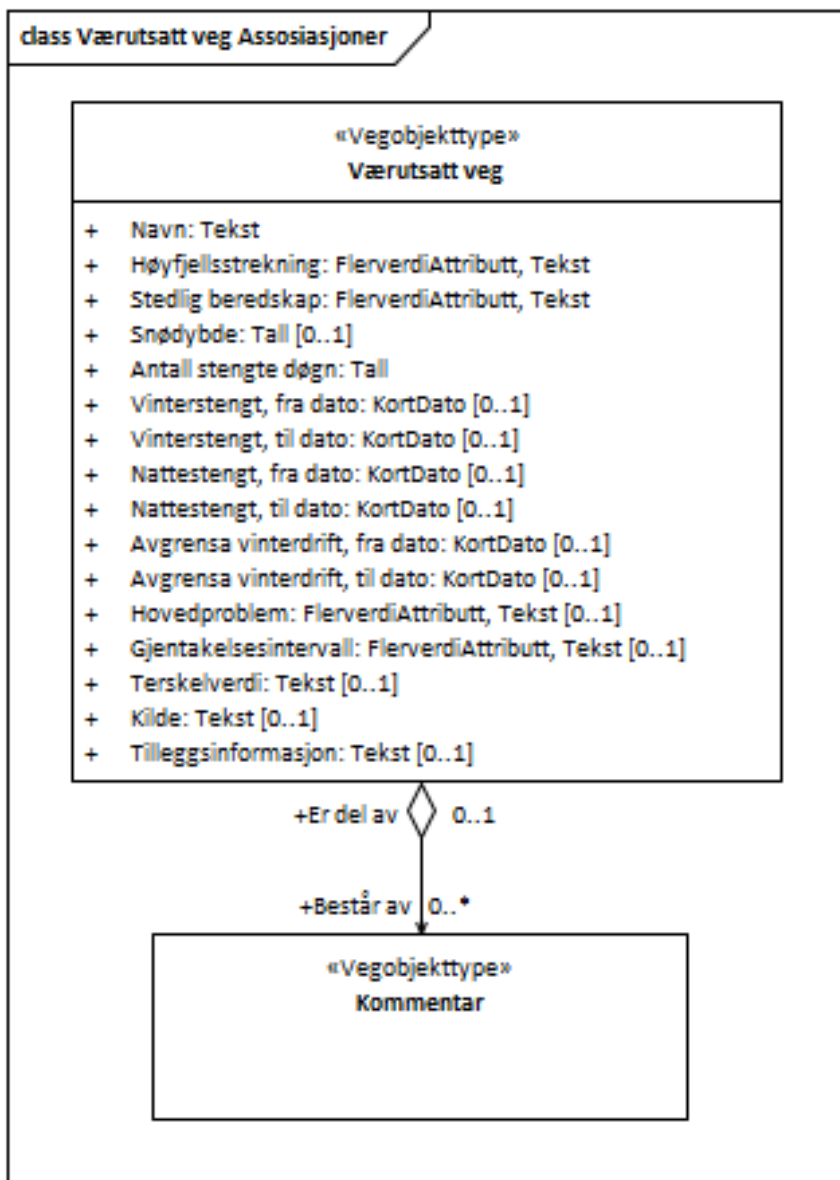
class Værutsatt veg Assosiasjoner

«Vegobjekttype»
Værutsatt veg

+ Navn: Tekst
+ Høyfjellsstrekning: FlerverdiAttributt, Tekst
+ Stedlig beredskap: FlerverdiAttributt, Tekst
+ Snødybde: Tall [0..1]
+ Antall stengte døgn: Tall
+ Vinterstengt, fra dato: KortDato [0..1]
+ Vinterstengt, til dato: KortDato [0..1]
+ Nattestengt, fra dato: KortDato [0..1]
+ Nattestengt, til dato: KortDato [0..1]
+ Avgrensa vinterdrift, fra dato: KortDato [0..1]
+ Avgrensa vinterdrift, til dato: KortDato [0..1]
+ Hovedproblem: FlerverdiAttributt, Tekst [0..1]
+ Gjentakelsesintervall: FlerverdiAttributt, Tekst [0..1]
+ Terskelverdi: Tekst [0..1]
+ Kilde: Tekst [0..1]
+ Tilleggsinformasjon: Tekst [0..1]

+Er del av 0..1

+Består av 0..*

«Vegobjekttype»
Kommentar